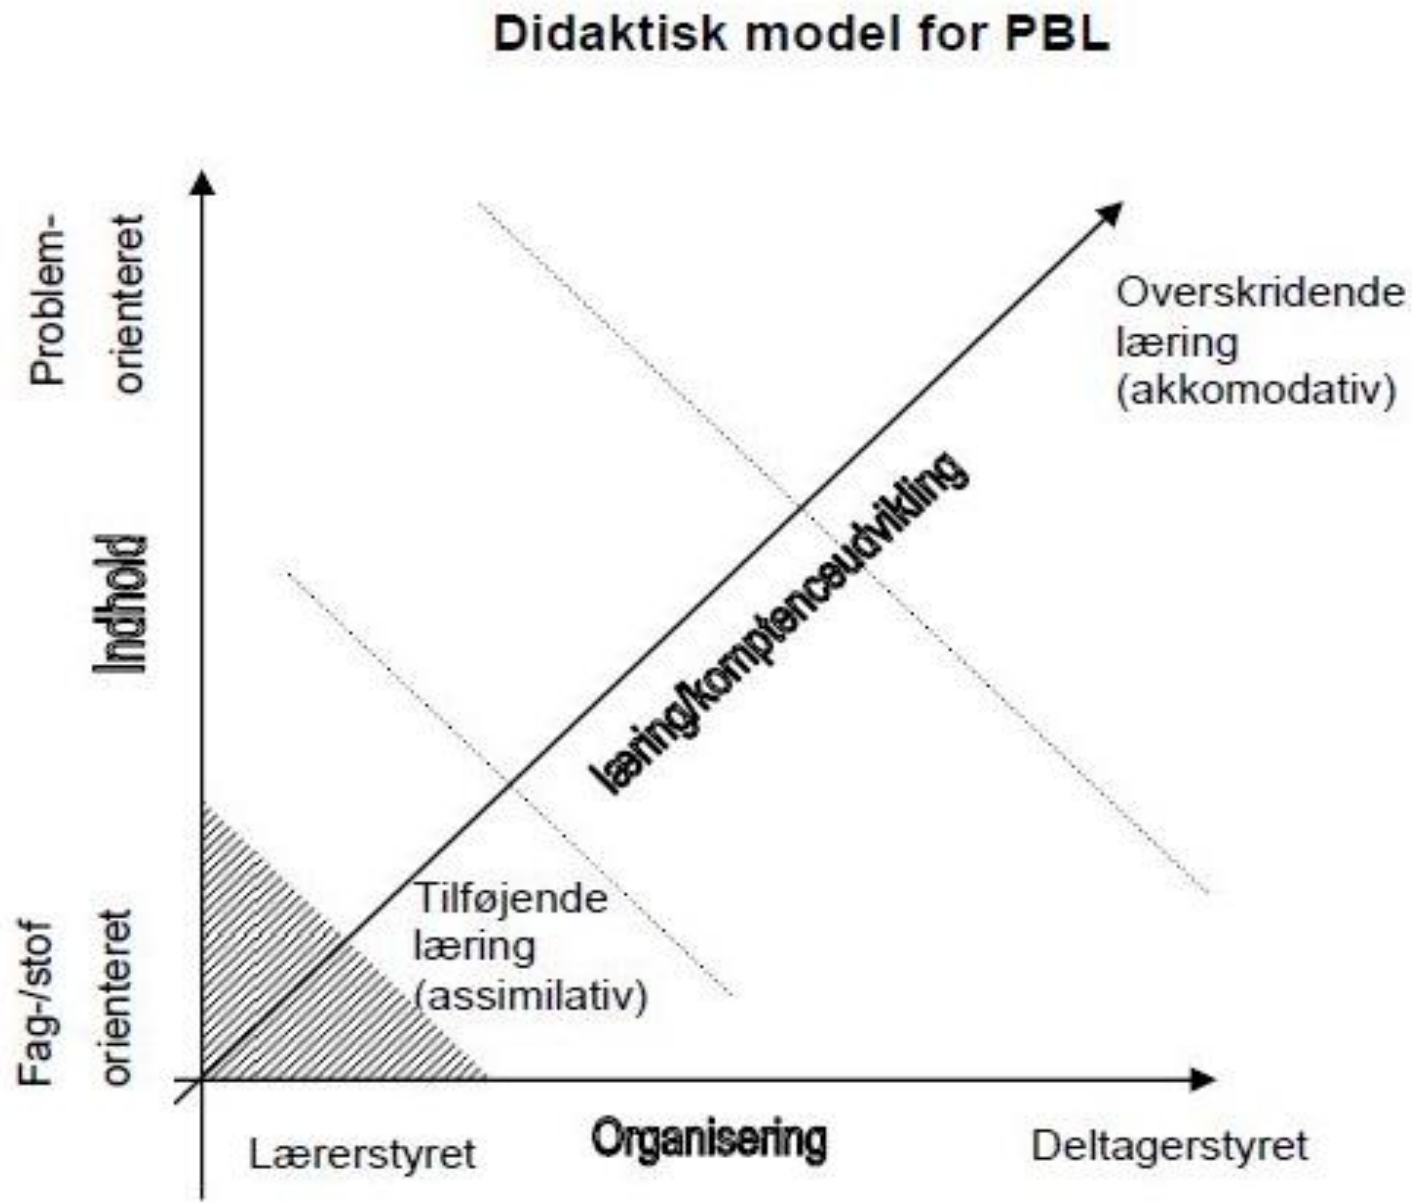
Didaktisk model for PBL

Problem-orienteret

Indhold

Fag-/stof orienteret

Overskridende læring (akkomodativ)

læring/komptenceudvikling

Tilføjende læring (assimilativ)

Lærerstyret

Organisering

Deltagerstyret